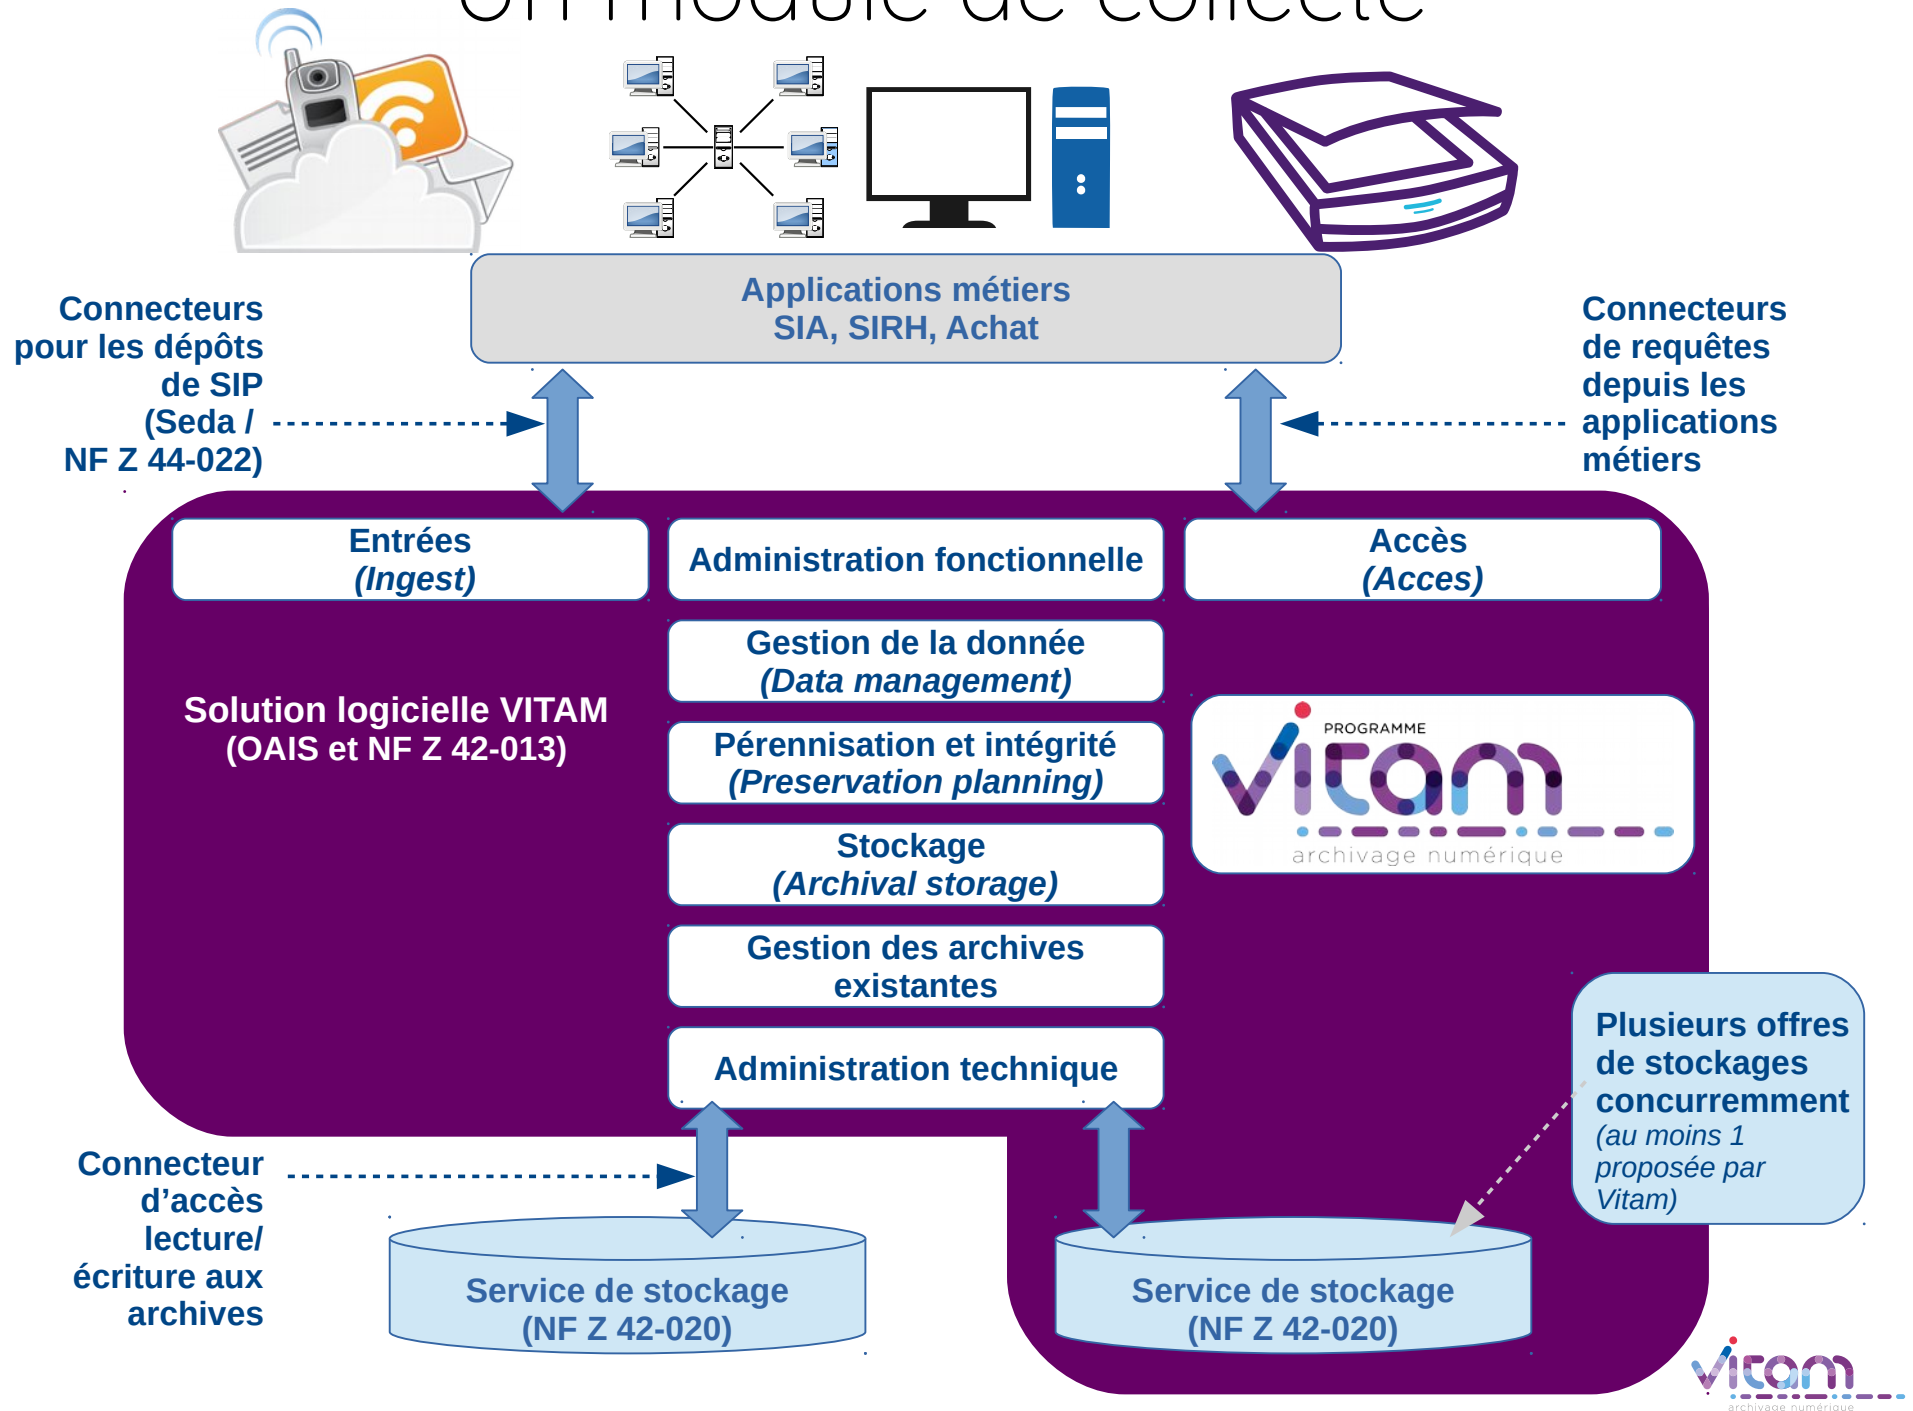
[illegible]

Applications métiers
SIA, SIRH, Achat

Connecteurs pour les dépôts de SIP (Seda / NF Z 44-022)

Connecteurs de requêtes depuis les applications métiers

Entrées
(Ingest)

Administration fonctionnelle

Accès
(Acces)

Gestion de la donnée
(Data management)

Solution logicielle VITAM
(OAIS et NF Z 42-013)

PROGRAMME
vitam
archivage numérique

Pérennisation et intégrité
(Preservation planning)

Stockage
(Archival storage)

Gestion des archives existantes

Administration technique

Plusieurs offres de stockages concurremment
(au moins 1 proposée par Vitam)

Connecteur d'accès lecture/ écriture aux archives

Service de stockage
(NF Z 42-020)

Service de stockage
(NF Z 42-020)

vitam
archivage numérique